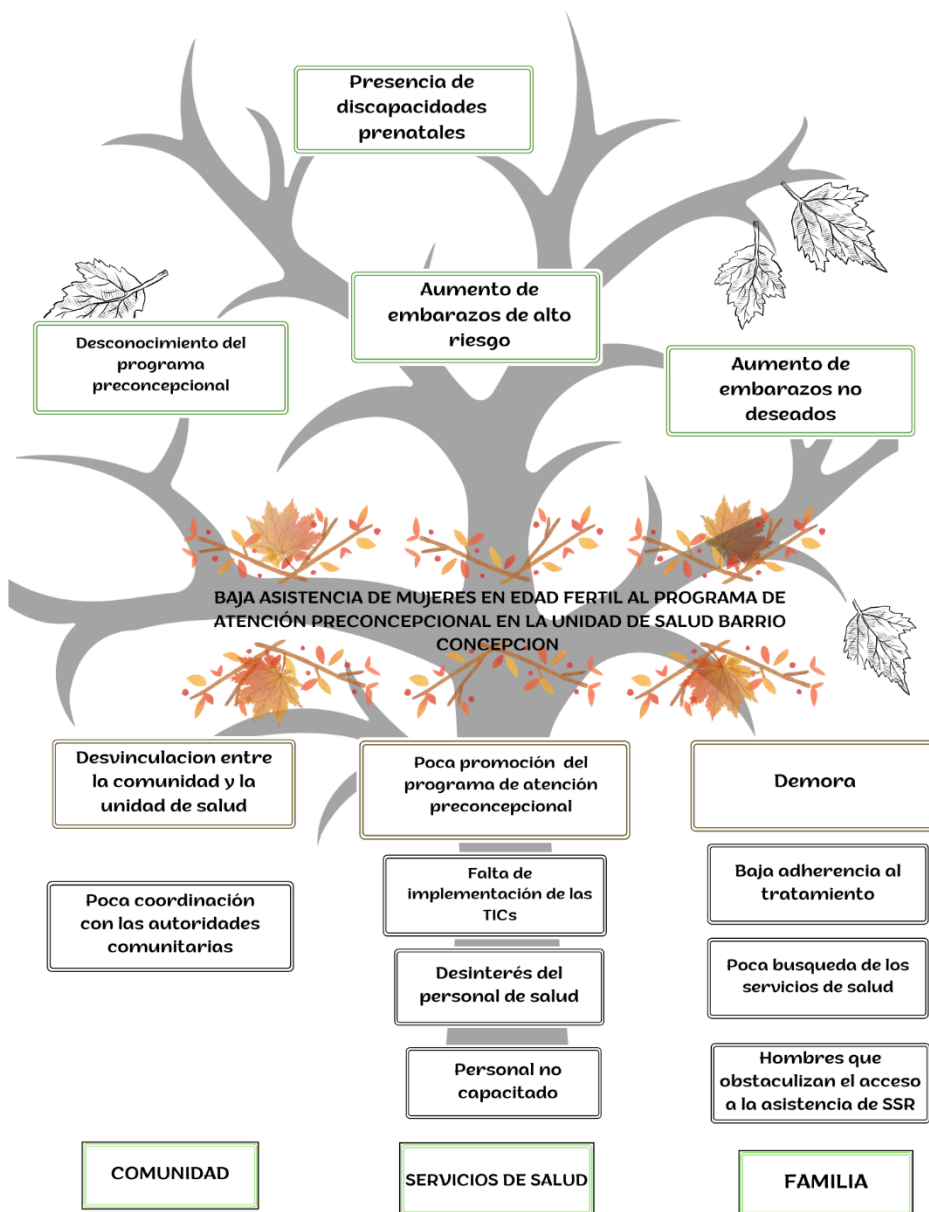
Presencia de discapacidades prenatales

Aumento de embarazos de alto riesgo

Desconocimiento del programa preconcepcional

Aumento de embarazos no deseados

BAJA ASISTENCIA DE MUJERES EN EDAD FERTIL AL PROGRAMA DE ATENCIÓN PRECONCEPCIONAL EN LA UNIDAD DE SALUD BARRIO CONCEPCION

Desvinculacion entre la comunidad y la unidad de salud

Poca promoción del programa de atención preconcepcional

Demora

Poca coordinación con las autoridades comunitarias

Falta de implementación de las TICs

Desinterés del personal de salud

Personal no capacitado

Baja adherencia al tratamiento

Poca busqueda de los servicios de salud

Hombres que obstaculizan el acceso a la asistencia de SSR

COMUNIDAD

SERVICIOS DE SALUD

FAMILIA